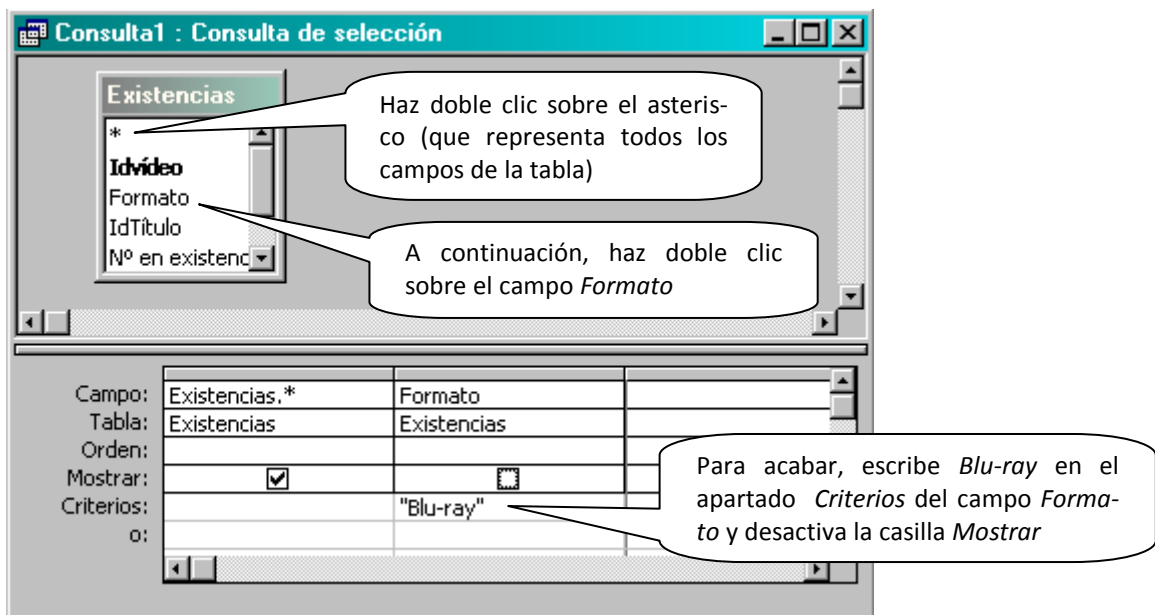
Consulta1 : Consulta de selección

Existencias
*
Idvídeo
Formato
IdTítulo
Nº en existenc

Haz doble clic sobre el asterisco (que representa todos los campos de la tabla)

A continuación, haz doble clic sobre el campo *Formato*

| Campo: | Existencias.* | Formato | |
|---|---|---|---|
| Tabla: | Existencias | Existencias | |
| Orden: | | | |
| Mostrar: | ☑ | ☐ | |
| Criterios: | | "Blu-ray" | |
| o: | | | |

Para acabar, escribe *Blu-ray* en el apartado *Criterios* del campo *Formato* y desactiva la casilla *Mostrar*